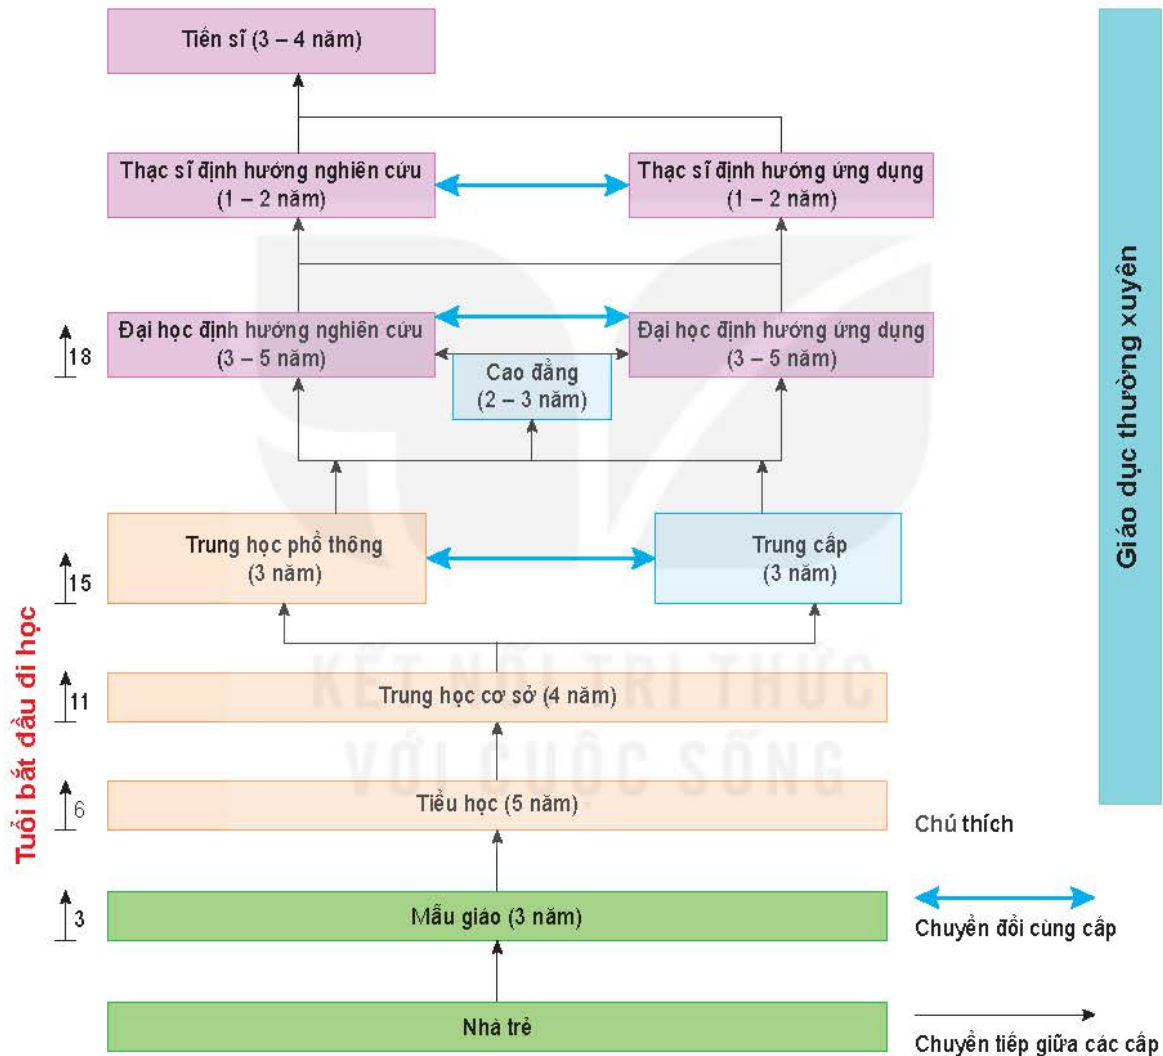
Tiến sĩ (3 – 4 năm)

Thạc sĩ định hướng nghiên cứu (1 – 2 năm)

Thạc sĩ định hướng ứng dụng (1 – 2 năm)

18

Đại học định hướng nghiên cứu (3 – 5 năm)

Đại học định hướng ứng dụng (3 – 5 năm)

Cao đẳng (2 – 3 năm)

15

Trung học phổ thông (3 năm)

Trung cấp (3 năm)

11

Trung học cơ sở (4 năm)

6

Tiểu học (5 năm)

3

Mẫu giáo (3 năm)

Nhà trẻ

Tuổi bắt đầu đi học

Giáo dục thường xuyên

KẾT NỐI TRI THỨC VỚI CUỘC SỐNG

Chú thích

Chuyển đổi cùng cấp

Chuyển tiếp giữa các cấp